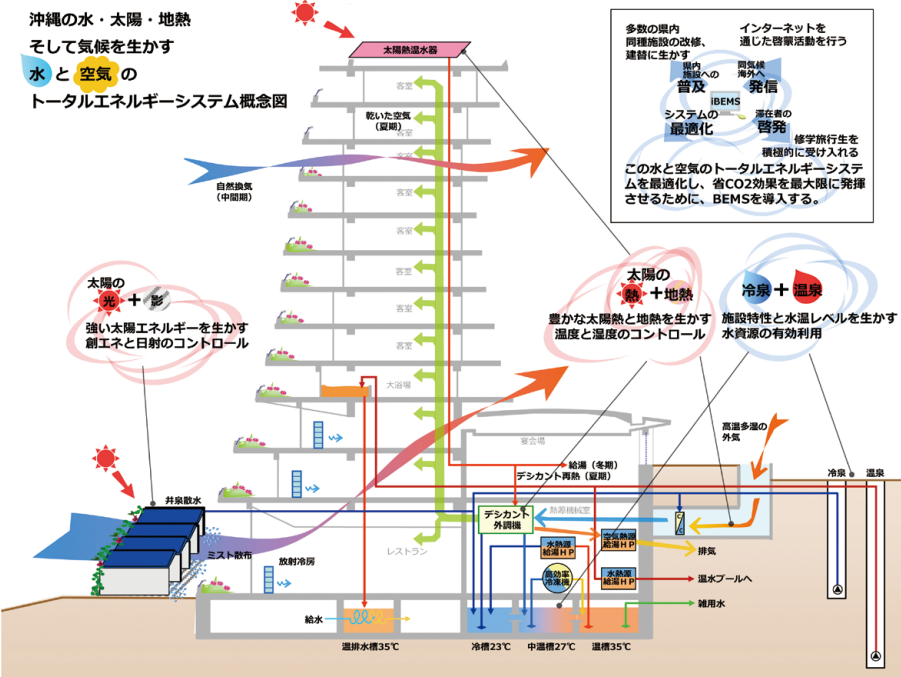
沖縄の水・太陽・地熱
そして気候を生かす
水と空気の
トータルエネルギーシステム概念図

太陽熱温水器

多数の県内同種施設の改修、建替に生かす
インターネットを通じた啓蒙活動を行う
県内施設への
普及
同気候海外へ
発信
iBEMS
システムの
最適化
滞在者の
啓発
修学旅行生を積極的に受け入れる
この水と空気のトータルエネルギーシステムを最適化し、省CO2効果を最大限に発揮させるために、BEMSを導入する。

客室
乾いた空気（夏期）
客室
客室
自然換気（中間期）
客室
客室
客室
客室
客室
客室

太陽の
光＋影
強い太陽エネルギーを生かす
創エネと日射のコントロール

太陽の
熱＋地熱
豊かな太陽熱と地熱を生かす
温度と湿度のコントロール

冷泉＋温泉
施設特性と水温レベルを生かす
水資源の有効利用

大浴場
宴会場
高温多湿の外気
給湯（冬期）
デシカント再熱（夏期）
井泉散水
デシカント外調機
熱源機械室
水熱源給湯ＨＰ
空気熱源給湯ＨＰ
高効率冷凍機
水熱源給湯ＨＰ
排気
温水プールへ
雑用水
ミスト散布
放射冷房
レストラン
給水
温排水槽35℃
冷槽23℃
中温槽27℃
温槽35℃
冷泉
温泉